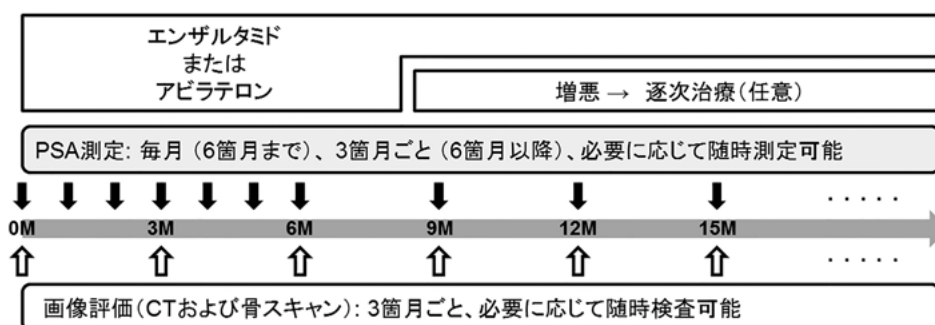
エンザルタミド
または
アビラテロン

増悪 → 逐次治療（任意）

PSA測定: 毎月（6箇月まで）、3箇月ごと（6箇月以降）、必要に応じて随時測定可能

0M 3M 6M 9M 12M 15M

画像評価（CTおよび骨スキャン）: 3箇月ごと、必要に応じて随時検査可能